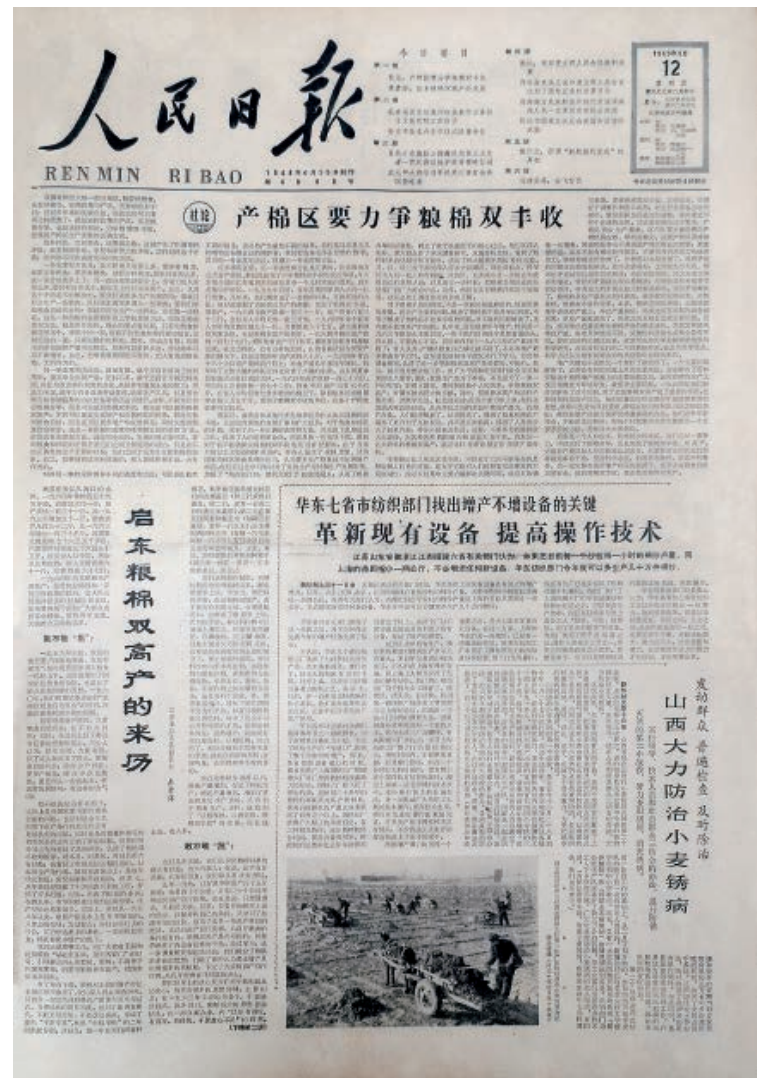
人民日报

RENMIN RIBAO

今日要目

12

社论

产棉区要力争粮棉双丰收

启东粮棉双高产的来历

华东七省市纺织部门找出增产不增设备的关键

革新现有设备 提高操作技术

发动群众 普遍检查 及时除治

山西大力防治小麦锈病

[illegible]